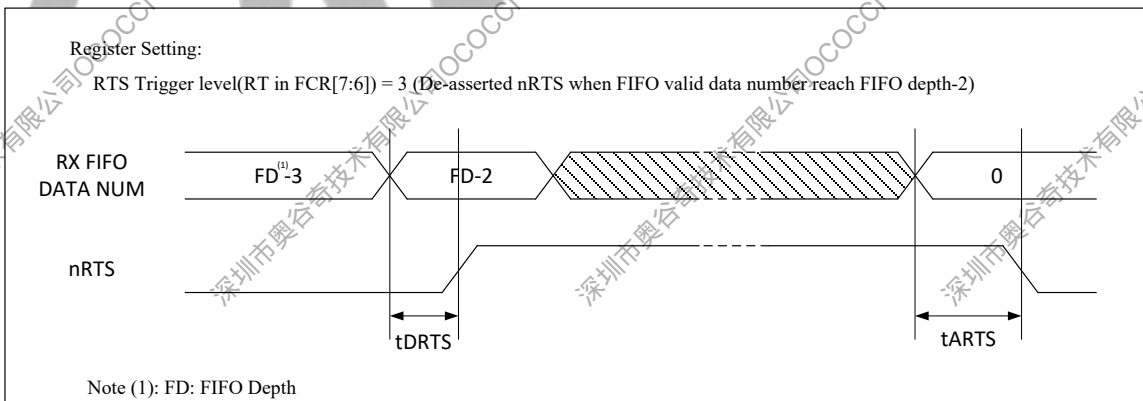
Register Setting:

RTS Trigger level(RT in FCR[7:6]) = 3 (De-asserted nRTS when FIFO valid data number reach FIFO depth-2)

RX FIFO DATA NUM

FD$^{(1)}$-3

FD-2

0

nRTS

tDRTS

tARTS

Note (1): FD: FIFO Depth

深圳市奥谷奇技术有限公司OCOCOC